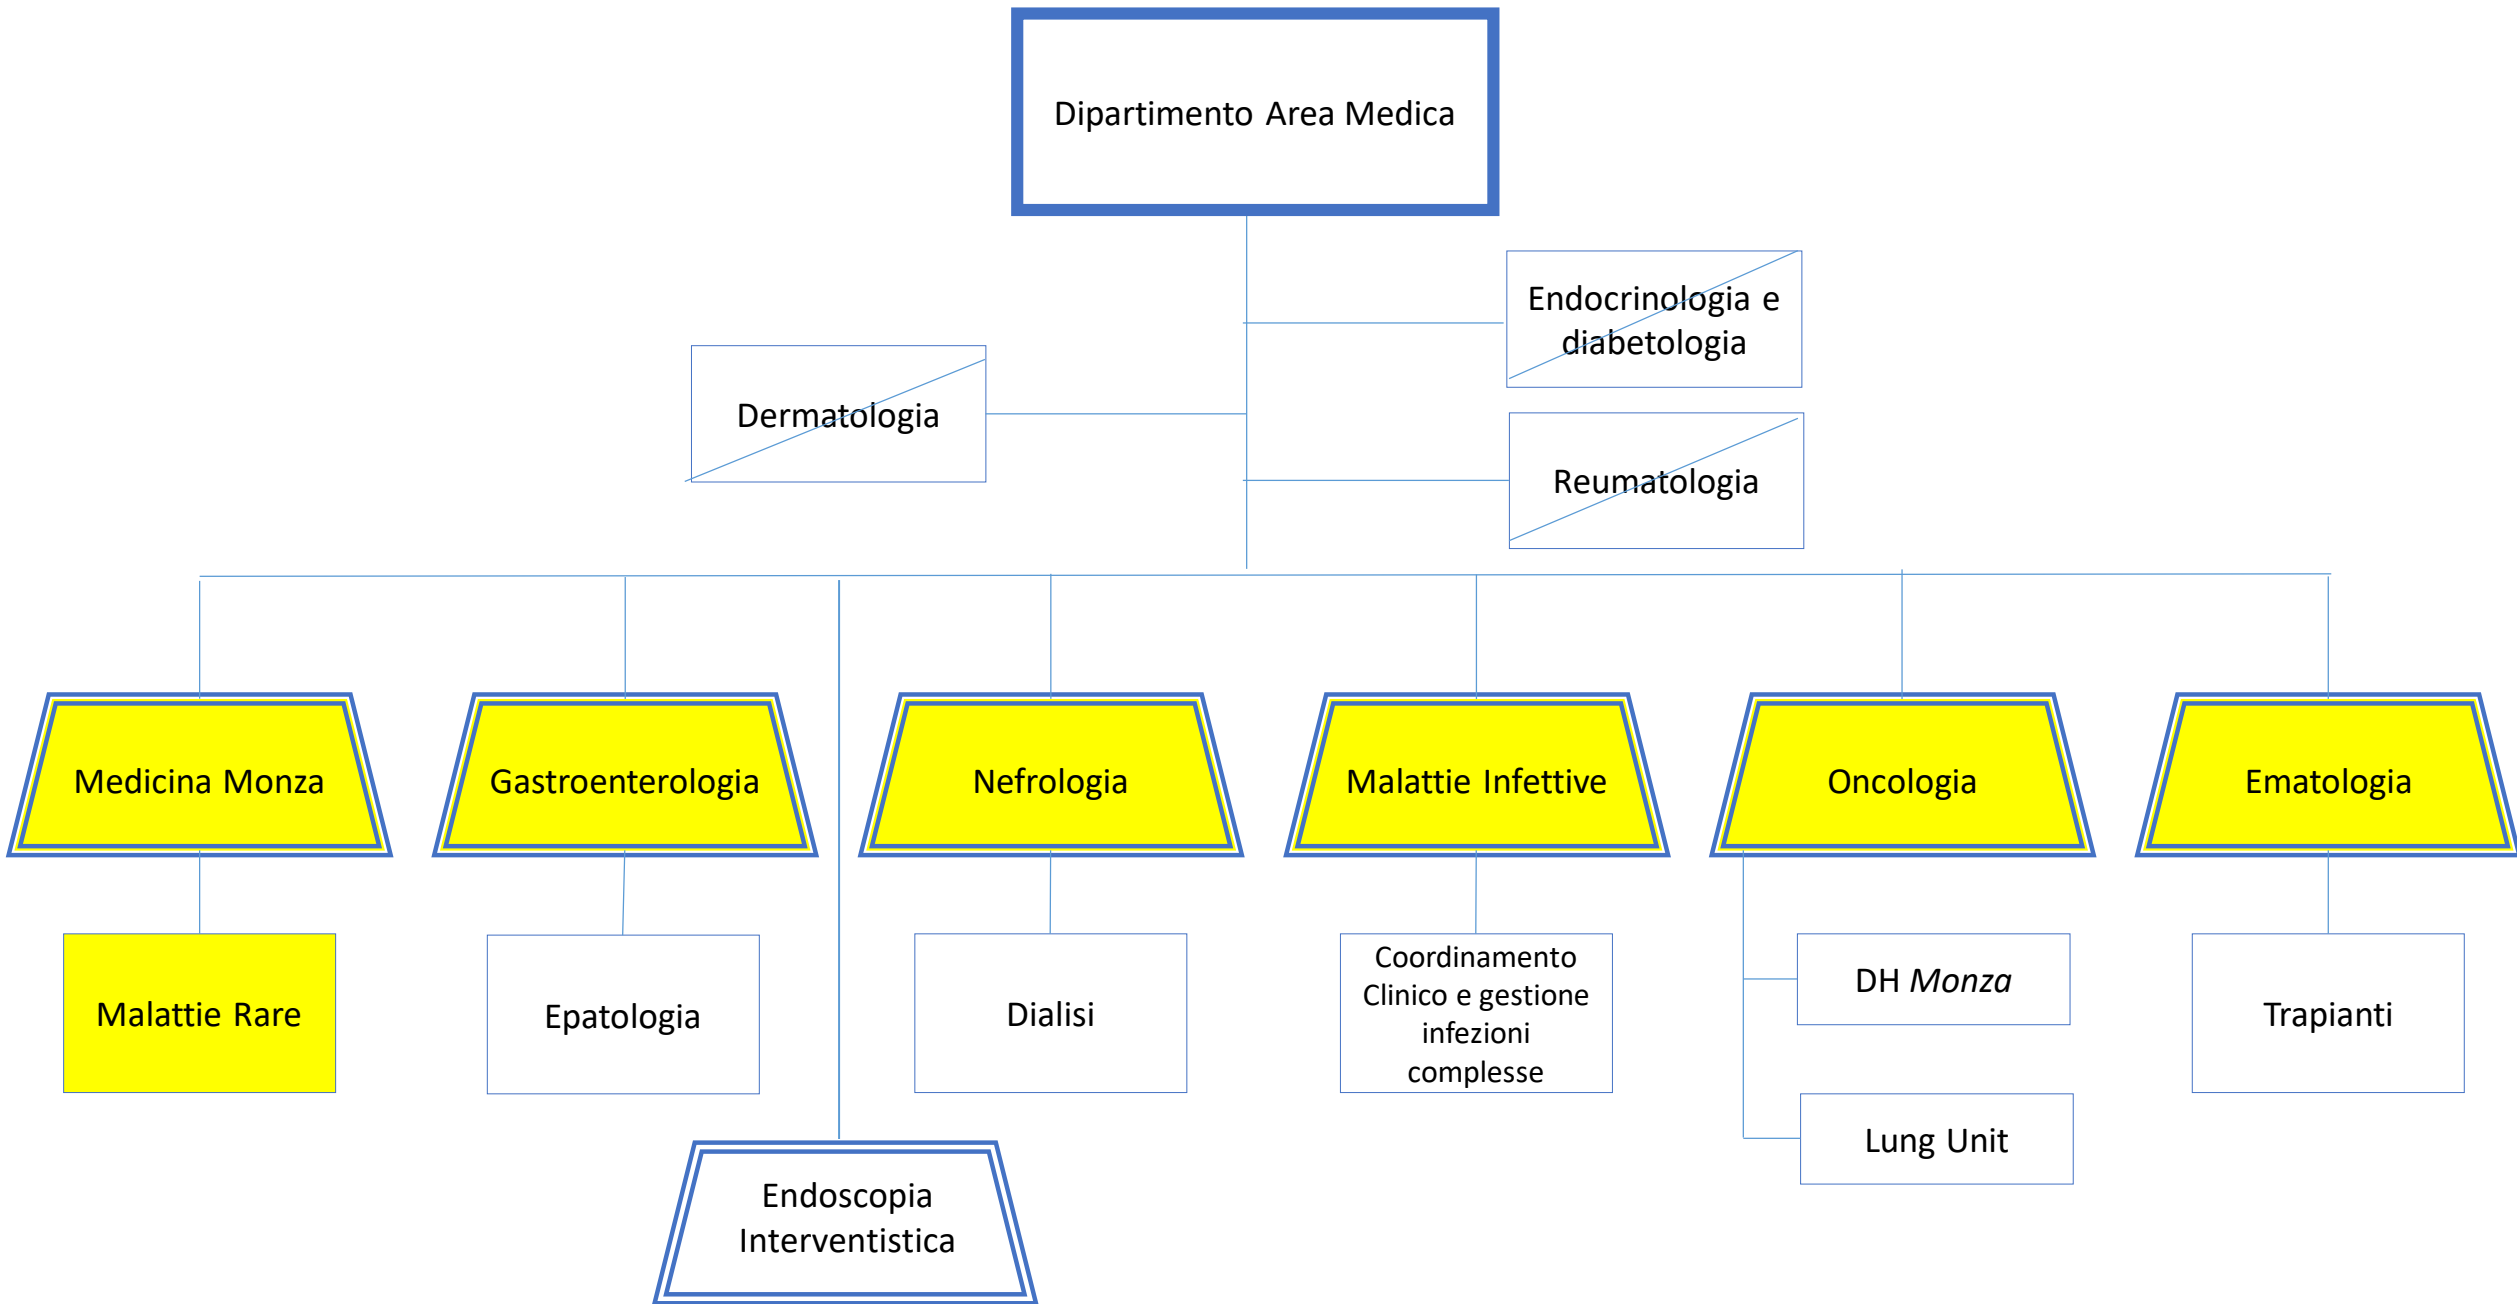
Dipartimento Area Medica

Endocrinologia e diabetologia

Dermatologia

Reumatologia

Medicina Monza

Gastroenterologia

Nefrologia

Malattie Infettive

Oncologia

Ematologia

Malattie Rare

Epatologia

Dialisi

Coordinamento Clinico e gestione infezioni complesse

DH *Monza*

Trapianti

Lung Unit

Endoscopia Interventistica